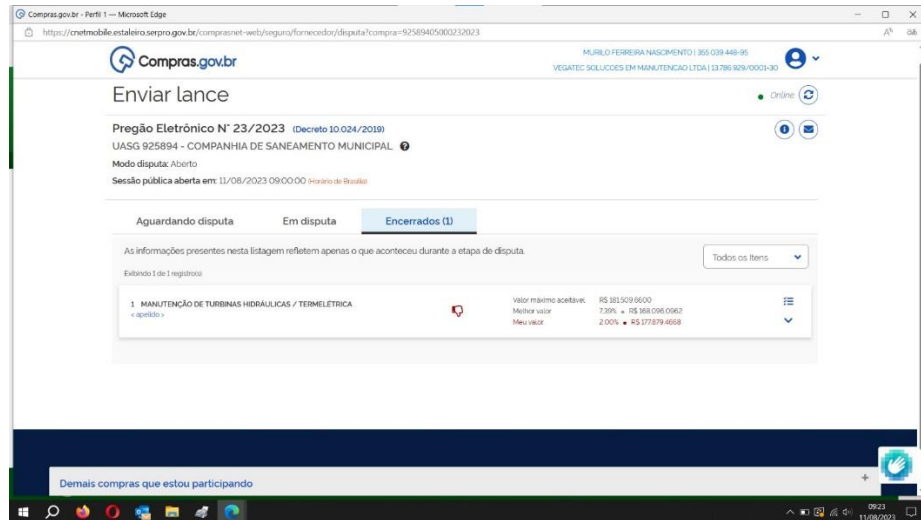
Compras.gov.br - Perfil 1 — Microsoft Edge

https://cnetmobile.estaleiro.serpro.gov.br/comprasnet-web/seguro/fornecedor/disputa?compra=92589405000232023

Compras.gov.br

MURILO FERREIRA NASCIMENTO | 355.039.448-95
VEGATEC SOLUCOES EM MANUTENCAO LTDA | 13.786.829/0001-30

Enviar lance

Online

Pregão Eletrônico N° 23/2023 (Decreto 10.024/2019)

UASG 925894 - COMPANHIA DE SANEAMENTO MUNICIPAL

Modo disputa: Aberto

Sessão pública aberta em: 11/08/2023 09:00:00 (Horário de Brasília)

Aguardando disputa | Em disputa | Encerrados (1)

As informações presentes nesta listagem refletem apenas o que aconteceu durante a etapa de disputa.

Todos os Itens

Exibindo 1 de 1 registro(s)

1 MANUTENÇÃO DE TURBINAS HIDRÁULICAS / TERMELÉTRICA
<apelido>

Valor máximo aceitável R$ 181.509,8600
Melhor valor 7,39% • R$ 168.096,0962
Meu valor 2,00% • R$ 177.879,4668

Demais compras que estou participando

09:23
11/08/2023